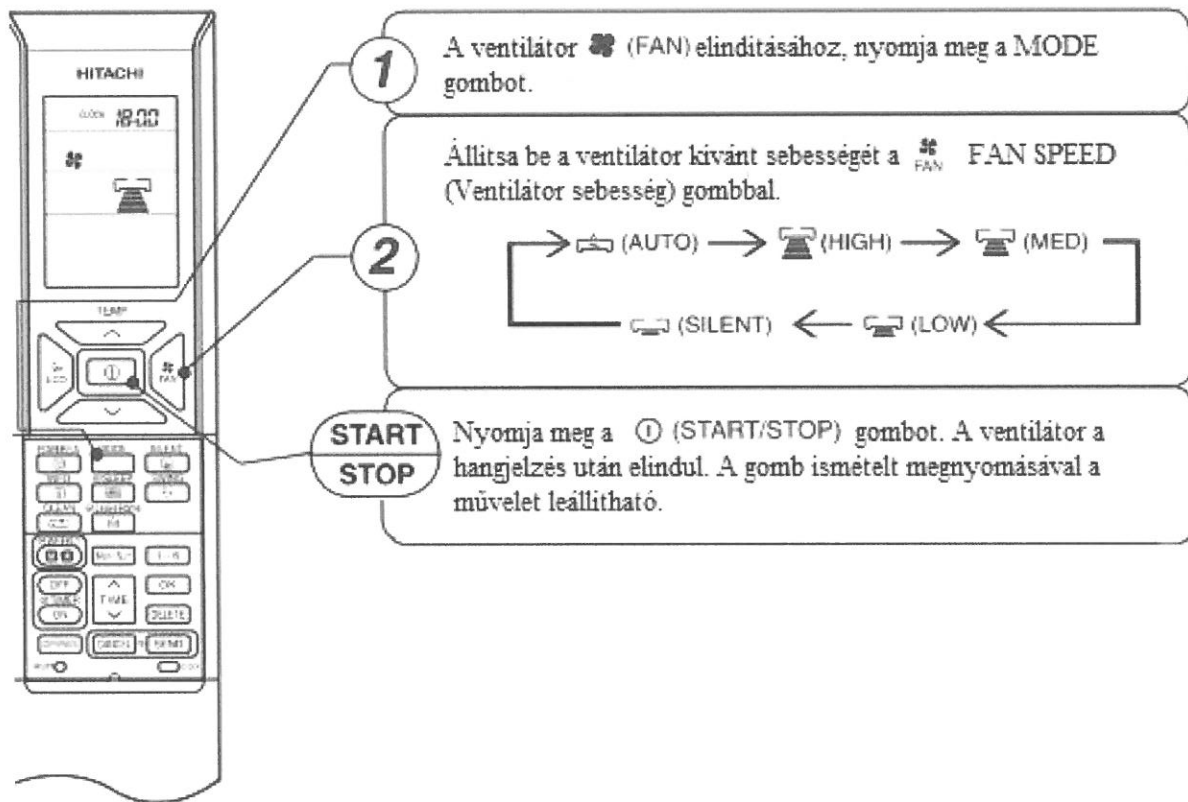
HITACHI

CLOCK 18:00

TEMP

FAN

1

A ventilátor (FAN) elinditásához, nyomja meg a MODE gombot.

2

Állitsa be a ventilátor kivánt sebességét a FAN FAN SPEED (Ventilátor sebesség) gombbal.

(AUTO) → (HIGH) → (MED)

(SILENT) ← (LOW) ←

START
STOP

Nyomja meg a (START/STOP) gombot. A ventilátor a hangjelzés után elindul. A gomb ismételt megnyomásával a művelet leállitható.

OFF

ON

TIME

OK

DELETE

SEND